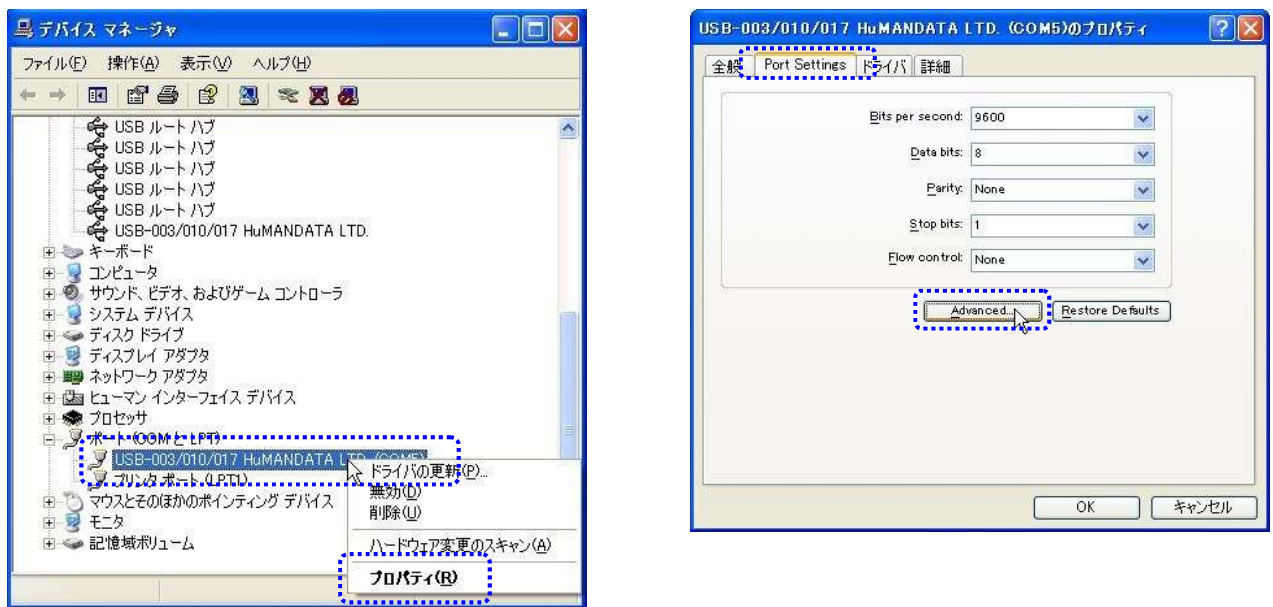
デバイス マネージャ

ファイル(F) 操作(A) 表示(V) ヘルプ(H)

USB ルート ハブ
USB ルート ハブ
USB ルート ハブ
USB ルート ハブ
USB ルート ハブ
USB-003/010/017 HuMANDATA LTD.
キーボード
コンピュータ
サウンド、ビデオ、およびゲーム コントローラ
システム デバイス
ディスク ドライブ
ディスプレイ アダプタ
ネットワーク アダプタ
ヒューマン インターフェイス デバイス
プロセッサ
ポート (COM と LPT)
USB-003/010/017 HuMANDATA LTD. (COM5)
プリンタ ポート (LPT1)
マウスとそのほかのポインティング デバイス
モニタ
記憶域ボリューム

ドライバの更新(P)...
無効(D)
削除(U)
ハードウェア変更のスキャン(A)
プロパティ(R)

USB-003/010/017 HuMANDATA LTD. (COM5)のプロパティ

全般 Port Settings ドライバ 詳細

Bits per second: 9600
Data bits: 8
Parity: None
Stop bits: 1
Flow control: None

Advanced... Restore Defaults

OK キャンセル